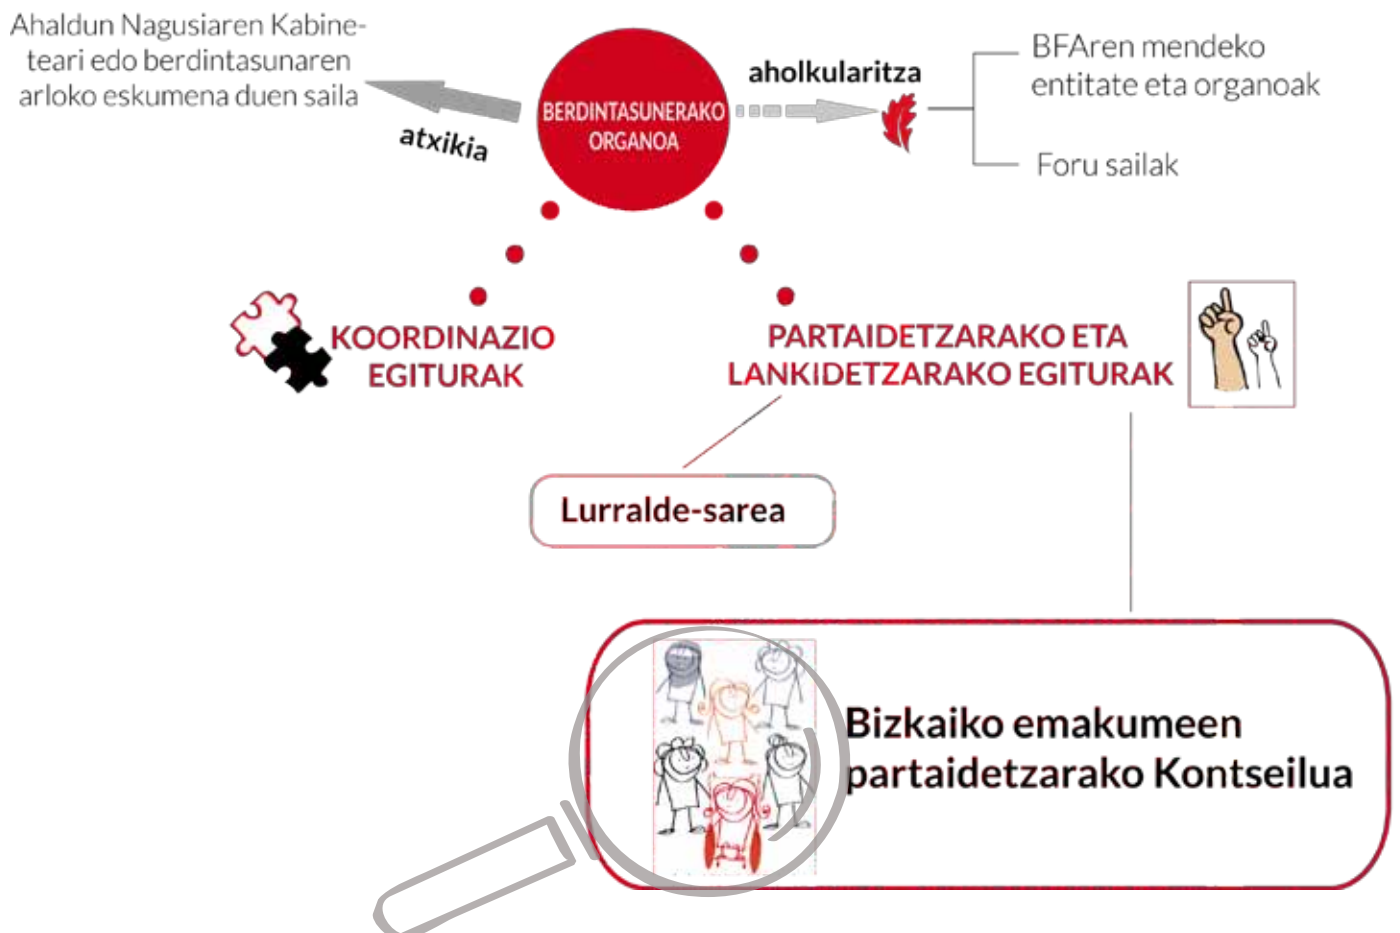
Ahaldun Nagusiaren Kabineteari edo berdintasunaren arloko eskumena duen saila

atxikia

BERDINTASUNERAKO ORGANOA

aholkularitza

BFAren mendeko entitate eta organoak

Foru sailak

KOORDINAZIO EGITURAK

PARTAIDETZARAKO ETA LANKIDETZARAKO EGITURAK

Lurralde-sarea

Bizkaiko emakumeen partaidetzarako Kontseilua